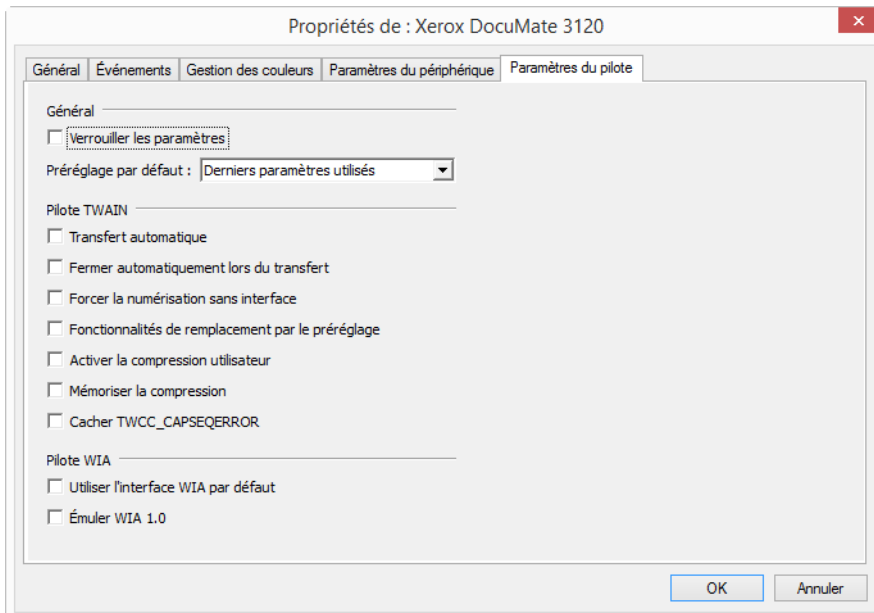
Propriétés de : Xerox DocuMate 3120

Général | Événements | Gestion des couleurs | Paramètres du périphérique | Paramètres du pilote

Général

Verrouiller les paramètres

Préréglage par défaut : Derniers paramètres utilisés

Pilote TWAIN

Transfert automatique

Fermer automatiquement lors du transfert

Forcer la numérisation sans interface

Fonctionnalités de remplacement par le préréglage

Activer la compression utilisateur

Mémoriser la compression

Cacher TWCC_CAPSEQERROR

Pilote WIA

Utiliser l'interface WIA par défaut

Émuler WIA 1.0

OK

Annuler